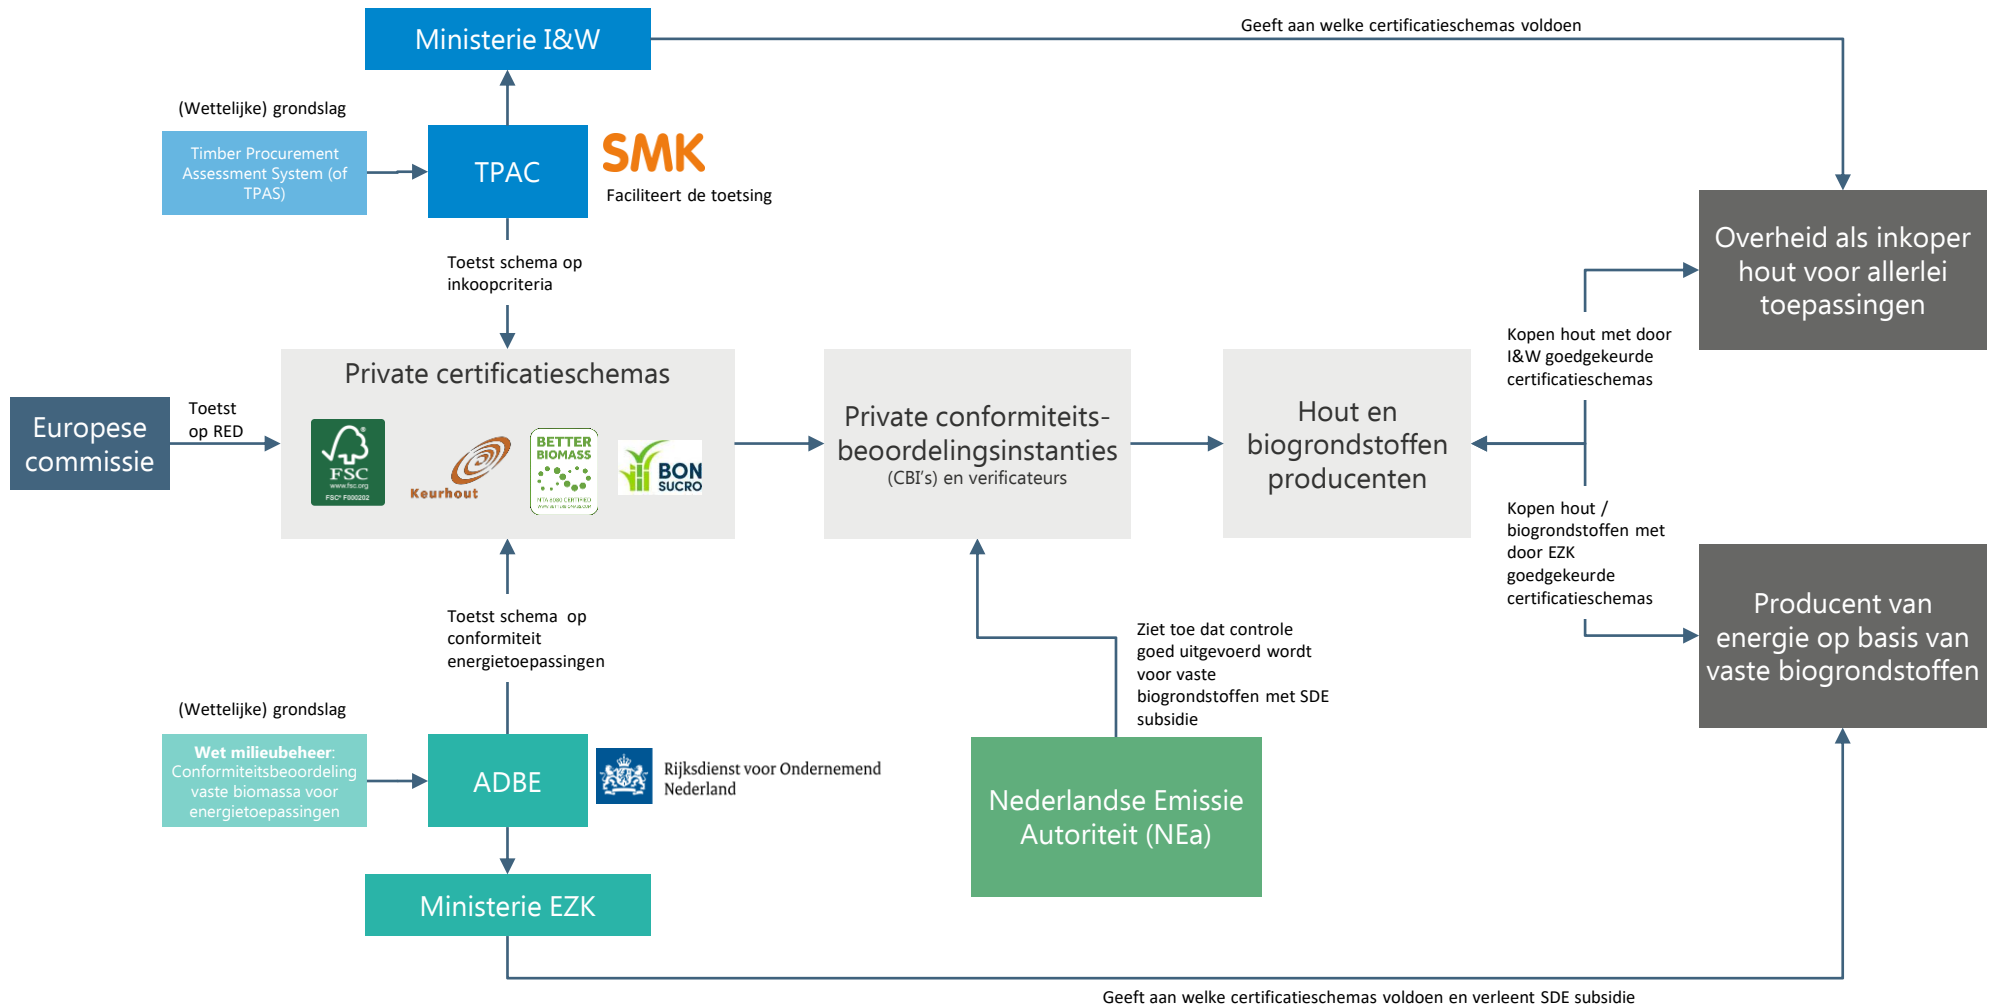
Ministerie I&W

Geeft aan welke certificatieschemas voldoen

(Wettelijke) grondslag

Timber Procurement Assessment System (of TPAS)

TPAC

SMK

Faciliteert de toetsing

Toetst schema op inkoopcriteria

Overheid als inkoper hout voor allerlei toepassingen

Kopen hout met door I&W goedgekeurde certificatieschemas

Private certificatieschemas

FSC www.fsc.org FSC® F000202

Keurhout

BETTER BIOMASS

BON SUCRO

Europese commissie

Toetst op RED

Private conformiteits-beoordelingsinstanties (CBI's) en verificateurs

Hout en biogrondstoffen producenten

Kopen hout / biogrondstoffen met door EZK goedgekeurde certificatieschemas

Producent van energie op basis van vaste biogrondstoffen

Toetst schema op conformiteit energietoepassingen

Ziet toe dat controle goed uitgevoerd wordt voor vaste biogrondstoffen met SDE subsidie

(Wettelijke) grondslag

Wet milieubeheer: Conformiteitsbeoordeling vaste biomassa voor energietoepassingen

ADBE

Rijksdienst voor Ondernemend Nederland

Nederlandse Emissie Autoriteit (NEa)

Ministerie EZK

Geeft aan welke certificatieschemas voldoen en verleent SDE subsidie